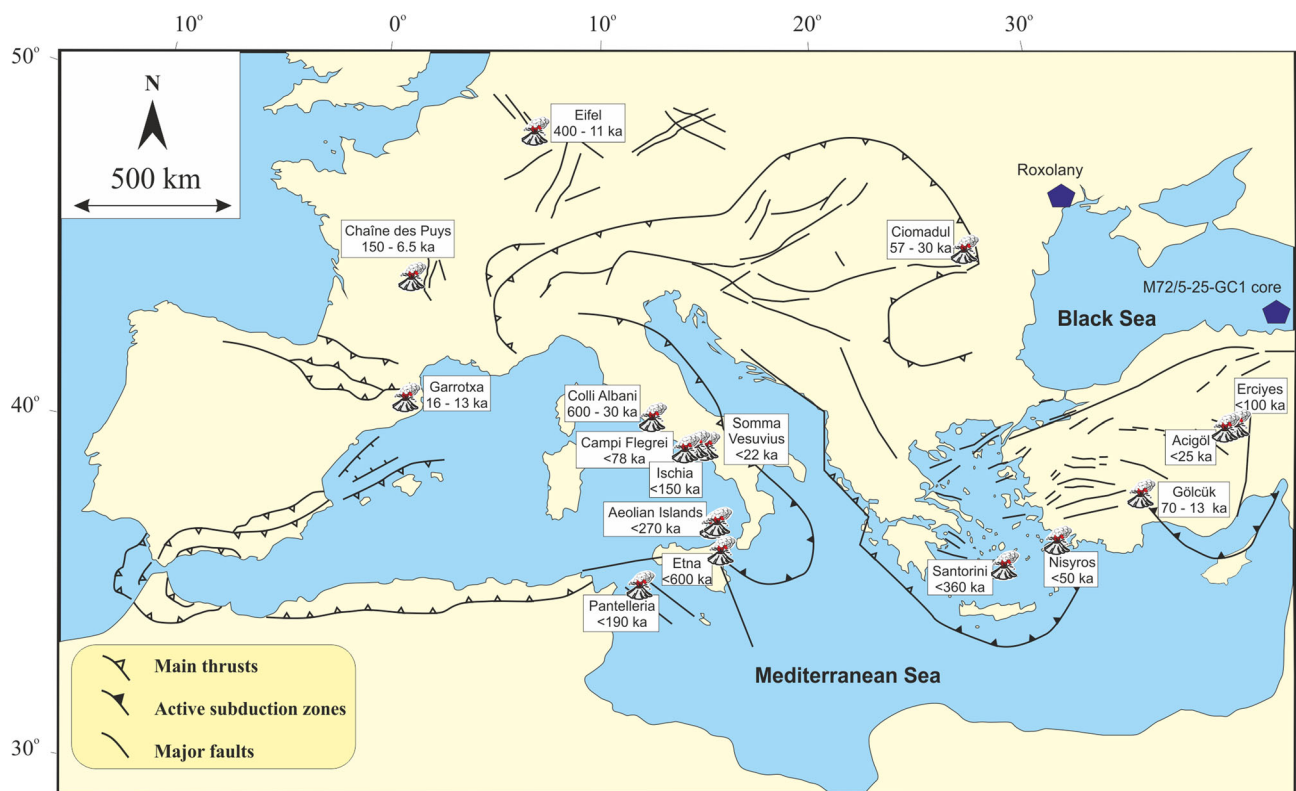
10° 0° 10° 20° 30°

50°

N

500 km

Eifel
400 - 11 ka

Chaîne des Puys
150 - 6.5 ka

Roxolany

Ciomadul
57 - 30 ka

M72/5-25-GC1 core

Black Sea

40°

Garrotxa
16 - 13 ka

Colli Albani
600 - 30 ka

Campi Flegrei
<78 ka

Somma
Vesuvius
<22 ka

Ischia
<150 ka

Aeolian Islands
<270 ka

Etna
<600 ka

Pantelleria
<190 ka

Erciyes
<100 ka

Acigöl
<25 ka

Gölcük
70 - 13 ka

Santorini
<360 ka

Nisyros
<50 ka

Mediterranean Sea

Main thrusts

Active subduction zones

Major faults

30°